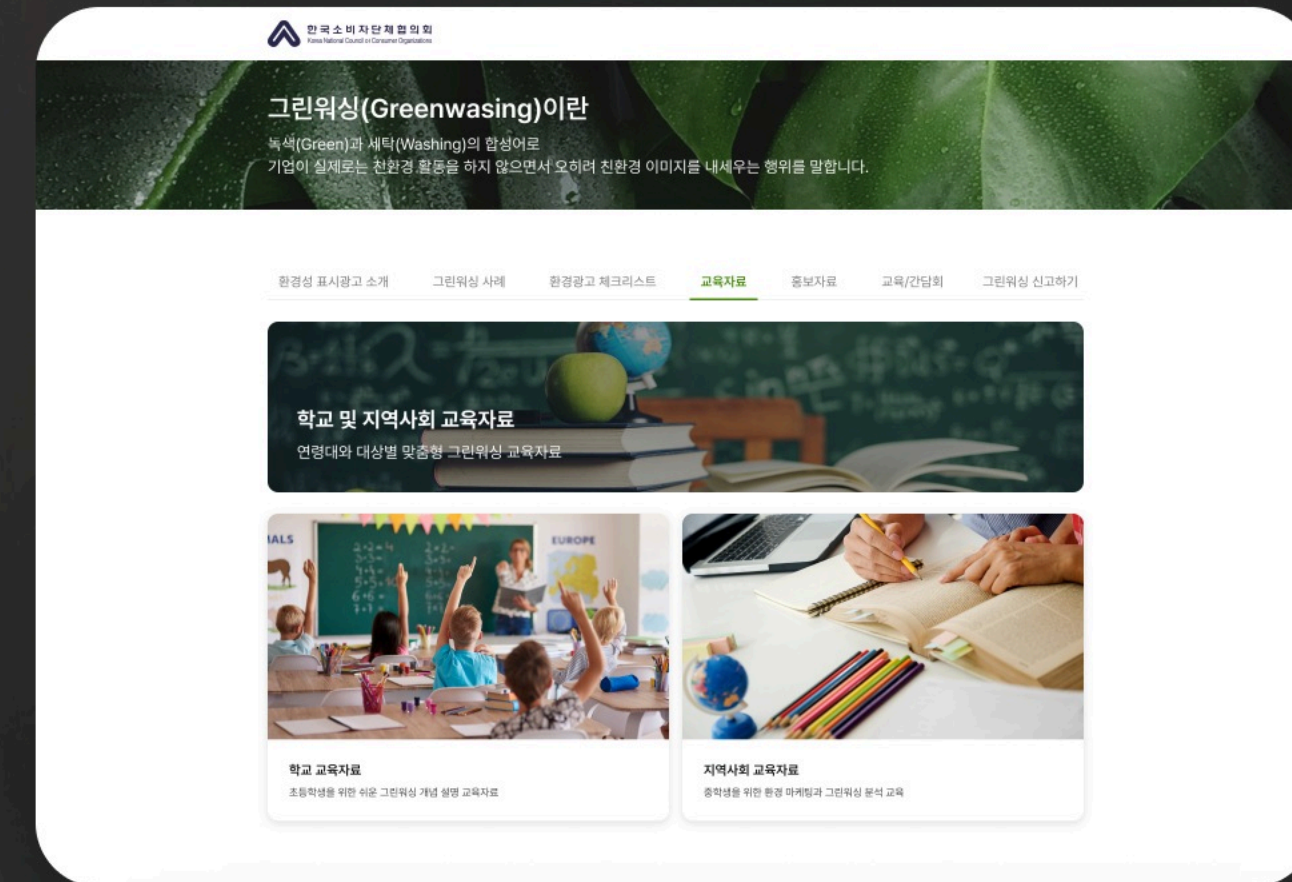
한국소비자단체협의회
Korea National Council on Consumer Organizations

그린워싱(Greenwasing)이란

녹색(Green)과 세탁(Washing)의 합성어로
기업이 실제로는 친환경 활동을 하지 않으면서 오히려 친환경 이미지를 내세우는 행위를 말합니다.

환경성 표시광고 소개 그린워싱 사례 환경광고 체크리스트 교육자료 홍보자료 교육/간담회 그린워싱 신고하기

학교 및 지역사회 교육자료

연령대와 대상별 맞춤형 그린워싱 교육자료

학교 교육자료

초등학생을 위한 쉬운 그린워싱 개념 설명 교육자료

지역사회 교육자료

중학생을 위한 환경 마케팅과 그린워싱 분석 교육